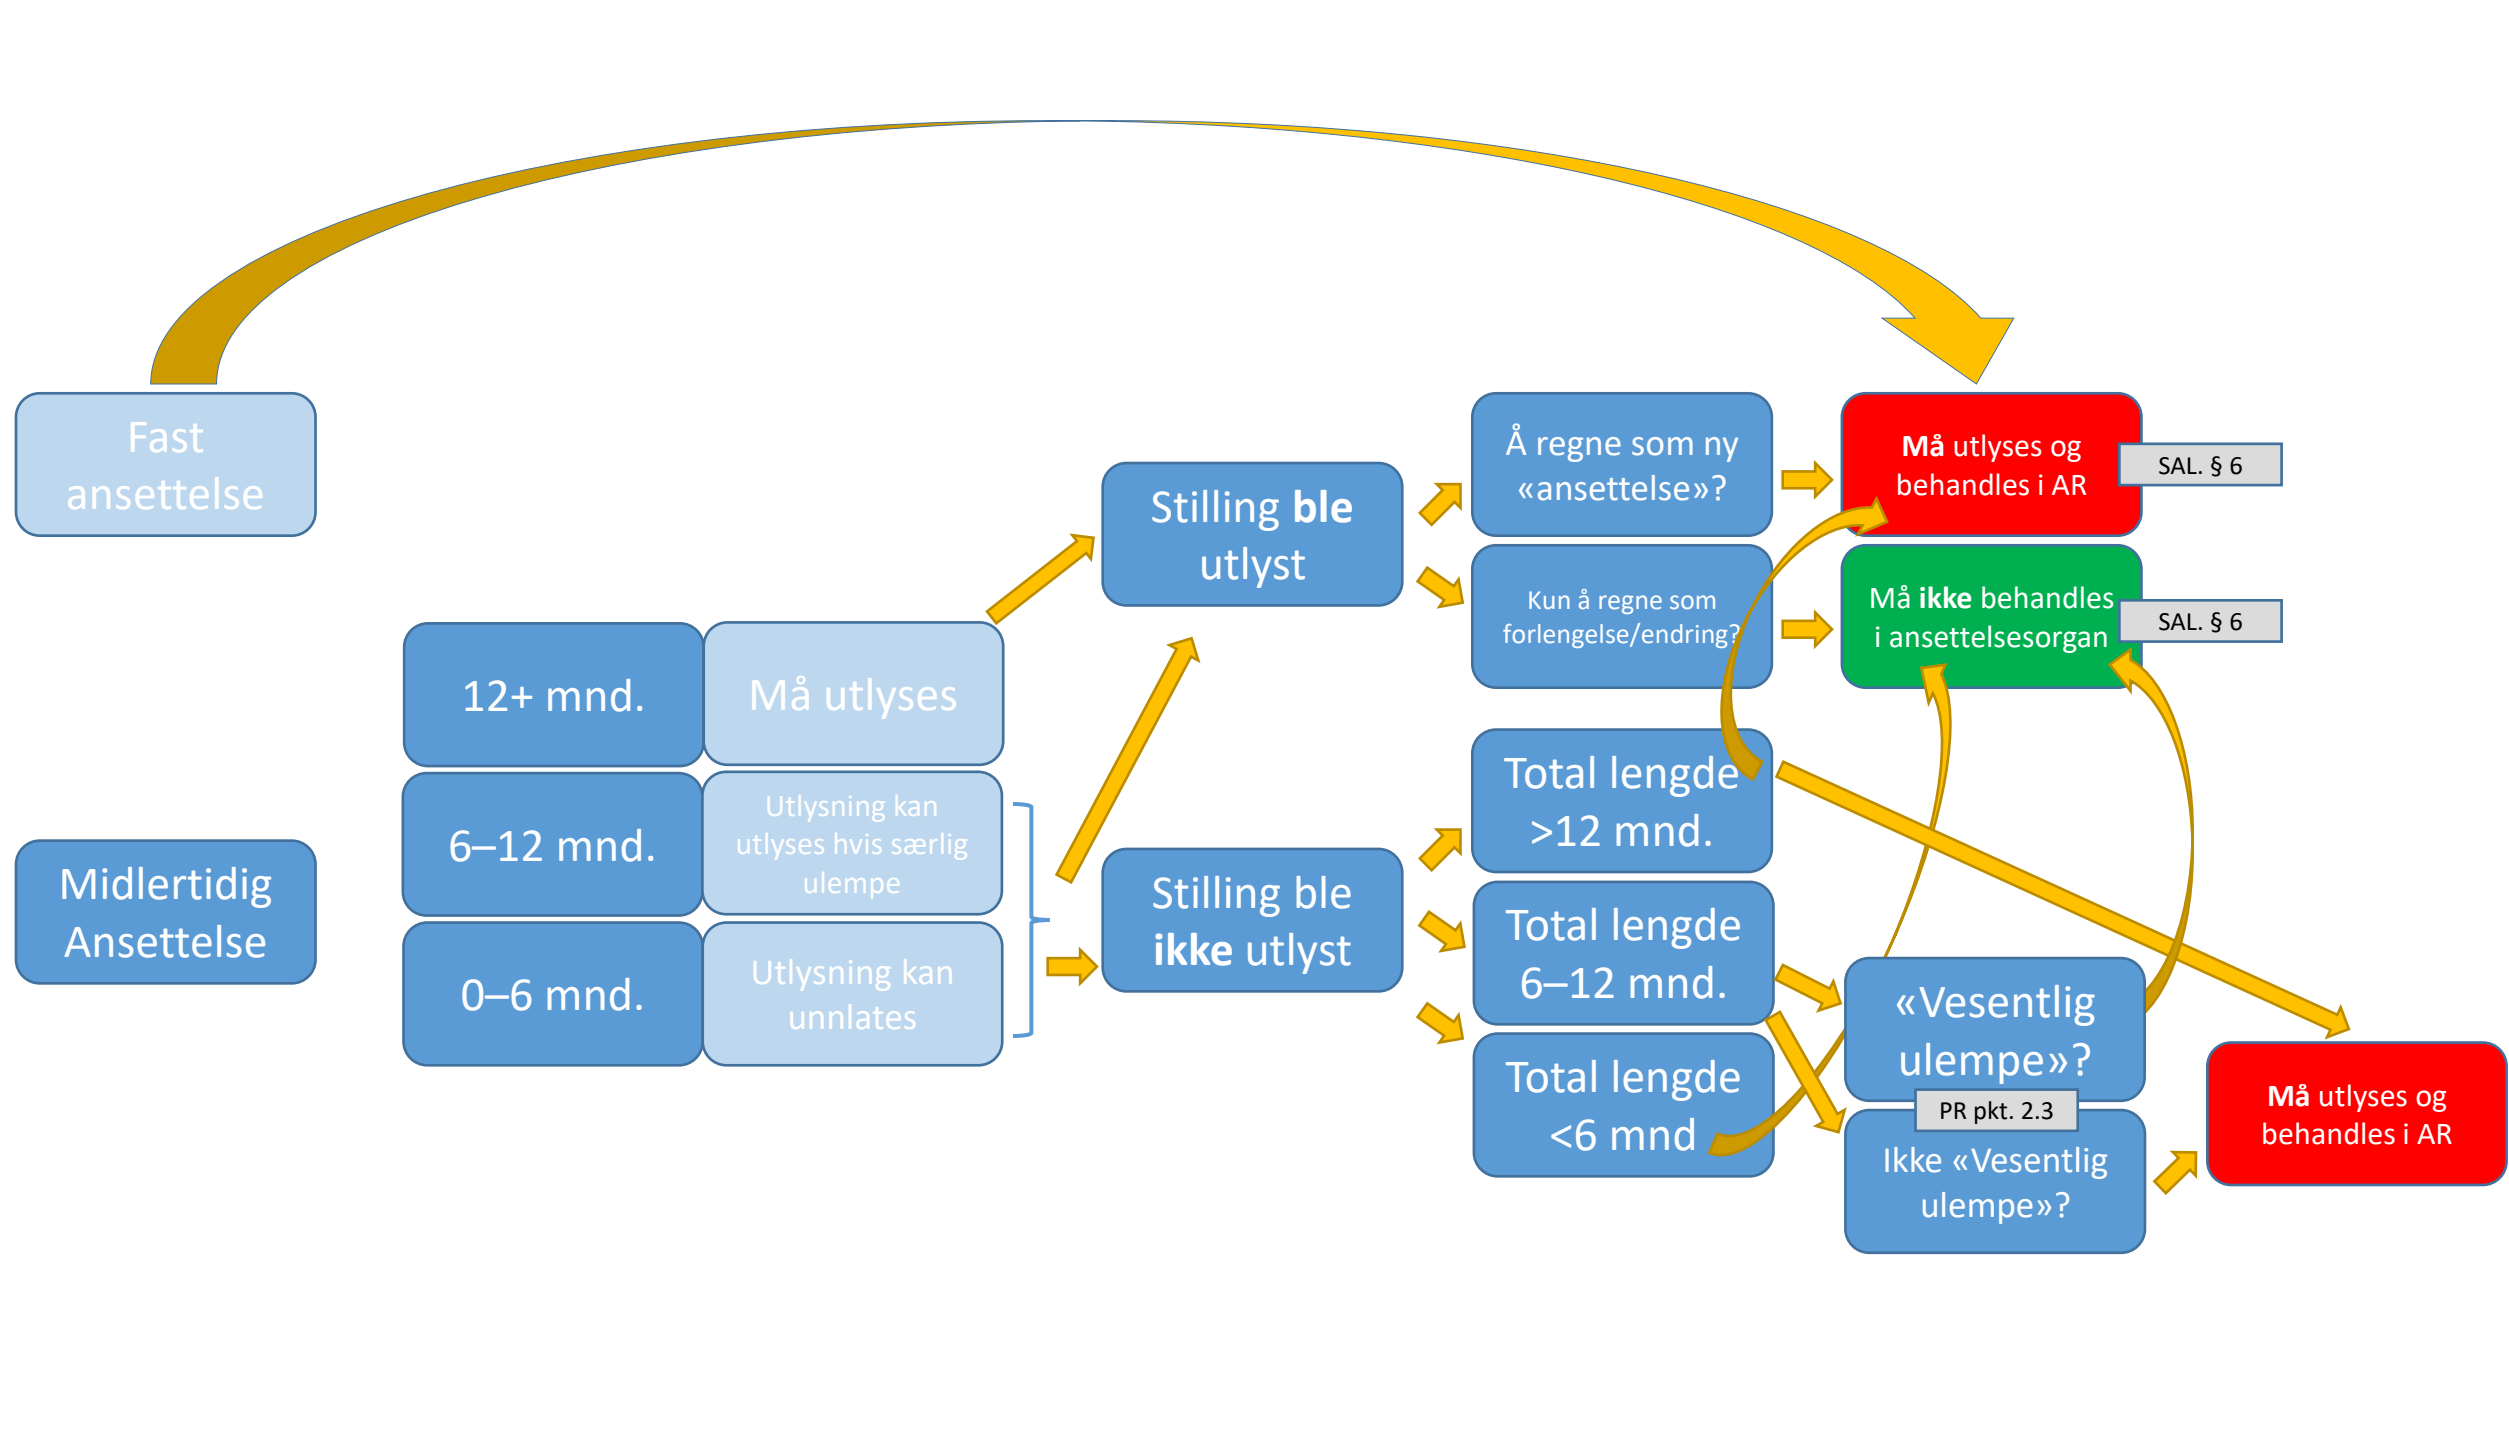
Fast ansettelse

Midlertidig Ansettelse

12+ mnd.

Må utlyses

6–12 mnd.

Utlysning kan utlyses hvis særlig ulempe

0–6 mnd.

Utlysning kan unnlates

Stilling ble utlyst

Stilling ble ikke utlyst

Å regne som ny «ansettelse»?

Kun å regne som forlengelse/endring?

Total lengde >12 mnd.

Total lengde 6–12 mnd.

Total lengde <6 mnd

Må utlyses og behandles i AR

SAL. § 6

Må ikke behandles i ansettelsesorgan

SAL. § 6

«Vesentlig ulempe»?

PR pkt. 2.3

Ikke «Vesentlig ulempe»?

Må utlyses og behandles i AR